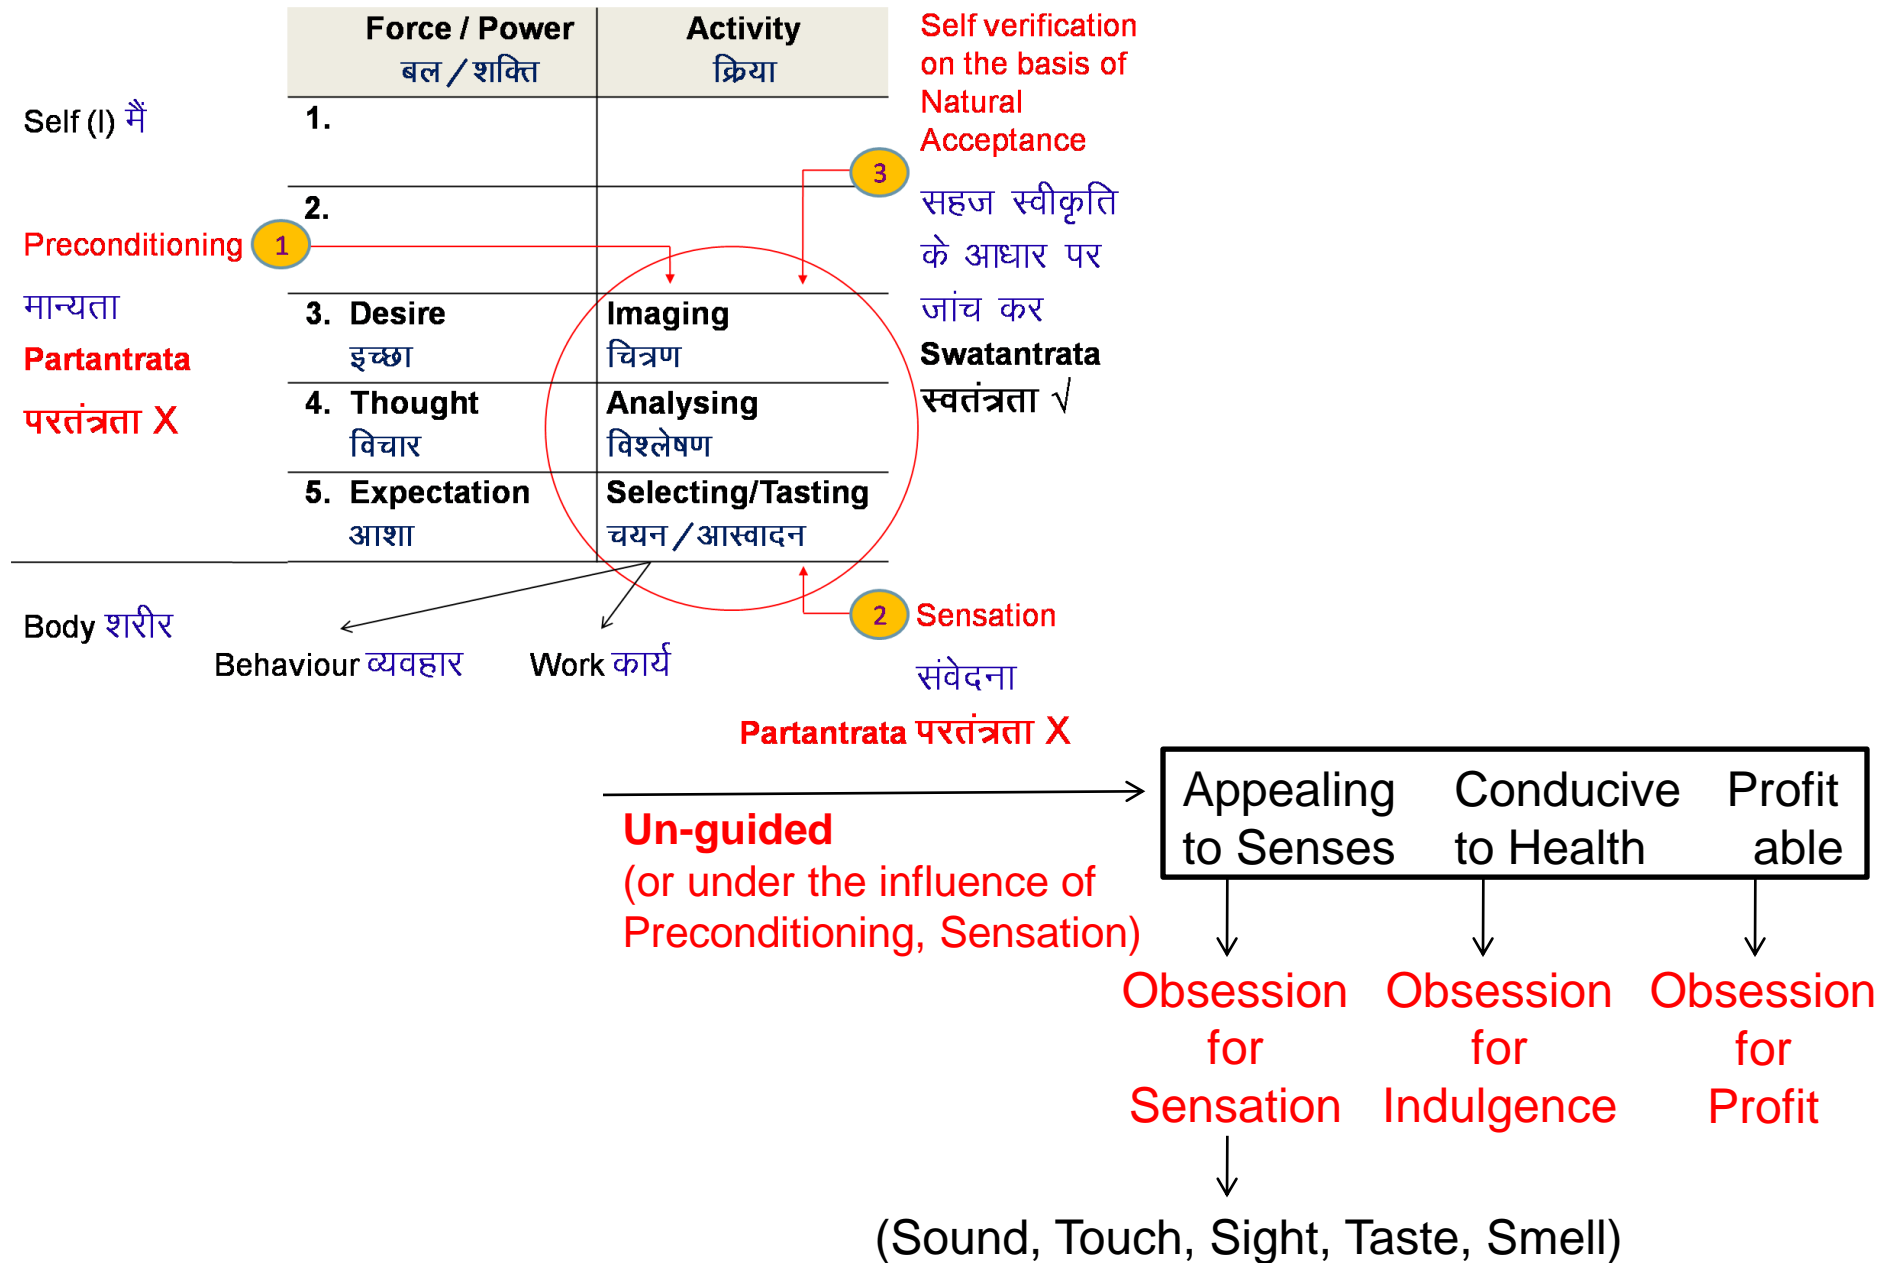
Self (I) मैं

| | Force / Power बल / शक्ति | Activity क्रिया |
|---|---|---|
| | 1. | |
| | 2. | |
| | 3. Desire इच्छा | Imaging चित्रण |
| | 4. Thought विचार | Analysing विश्लेषण |
| | 5. Expectation आशा | Selecting/Tasting चयन / आस्वादन |

Self verification on the basis of Natural Acceptance

3

सहज स्वीकृति के आधार पर जांच कर

Swatantrata

स्वतंत्रता √

Preconditioning 1

मान्यता

Partantrata

परतंत्रता X

Body शरीर

Behaviour व्यवहार

Work कार्य

2 Sensation

संवेदना

Partantrata परतंत्रता X

Un-guided
(or under the influence of Preconditioning, Sensation)

Appealing to Senses

Conducive to Health

Profit able

Obsession for Sensation

Obsession for Indulgence

Obsession for Profit

(Sound, Touch, Sight, Taste, Smell)